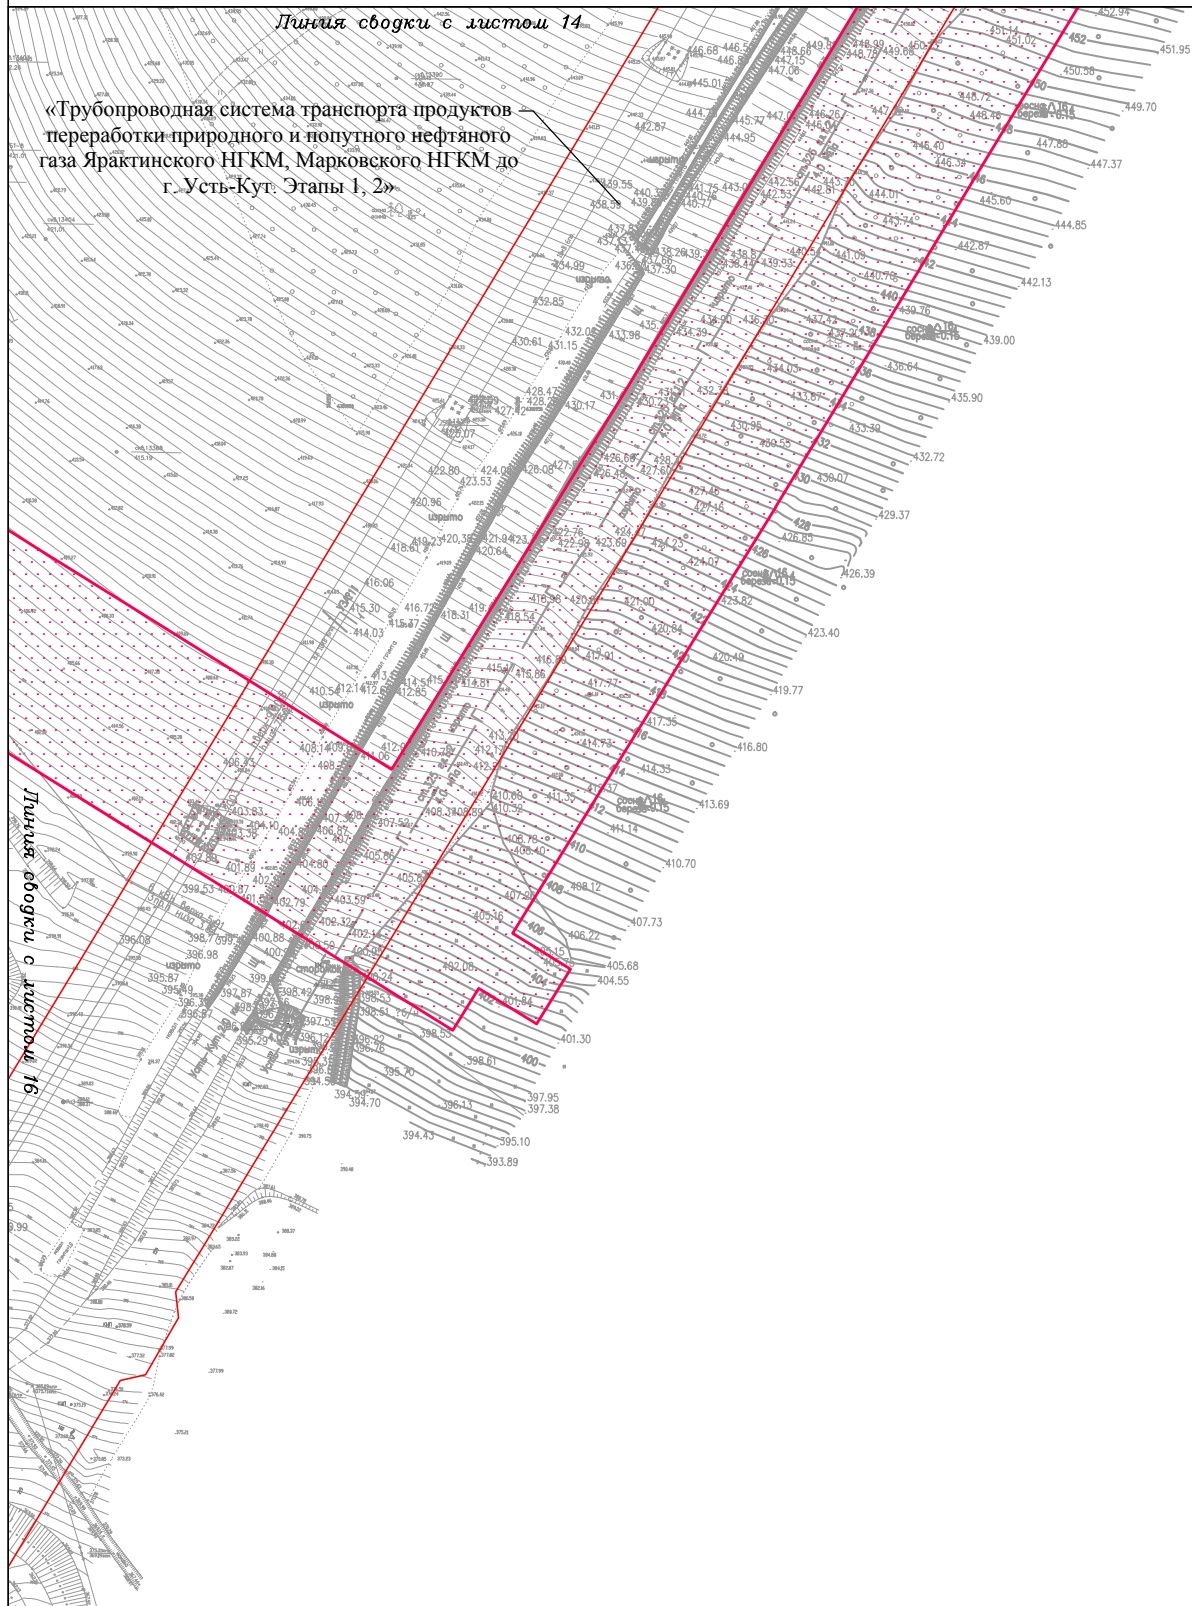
Линия сводки с листом 14

«Трубопроводная система транспорта продуктов переработки природного и попутного нефтяного газа Ярактинского НГКМ, Марковского НГКМ до г. Усть-Кут. Этапы 1, 2»

Линия сводки с листом 16

452.94
451.95
451.14
451.02
450.58
449.70
448.72
448.48
447.80
447.37
446.40
446.34
445.60
444.85
444.01
442.87
442.13
441.09
440.70
439.76
439.00
436.64
435.90
433.87
433.39
432.72
430.95
430.55
430.07
429.37
427.46
427.16
426.85
426.39
424.07
423.82
423.40
421.00
420.84
420.49
419.77
417.77
417.35
416.80
414.73
414.33
413.69
411.14
410.70
408.12
407.73
406.22
405.68
404.55
401.84
401.30
398.61
397.95
397.38
396.13
395.70
395.10
394.70
394.43
393.89
446.68
445.01
442.87
444.95
438.55
438.59
434.99
432.85
432.08
431.15
430.61
430.17
428.47
427.12
426.07
424.08
423.53
422.80
420.96
420.64
419.23
418.61
418.31
416.75
416.06
415.30
415.37
414.03
412.14
410.54
412.85
408.14
406.33
403.83
403.35
404.40
402.80
401.89
399.53
400.87
401.57
402.79
403.59
400.88
399.87
396.98
396.08
395.87
395.59
396.87
397.87
395.29
395.12
394.50
394.59
398.53
398.51
398.56
398.22
396.76
405.16
407.29
406.78
406.40
408.37
410.32
410.68
411.35
412.13
402.08
402.14
405.86
405.67
407.59
сосна 0.16
береза 0.15
изрыто
столбик